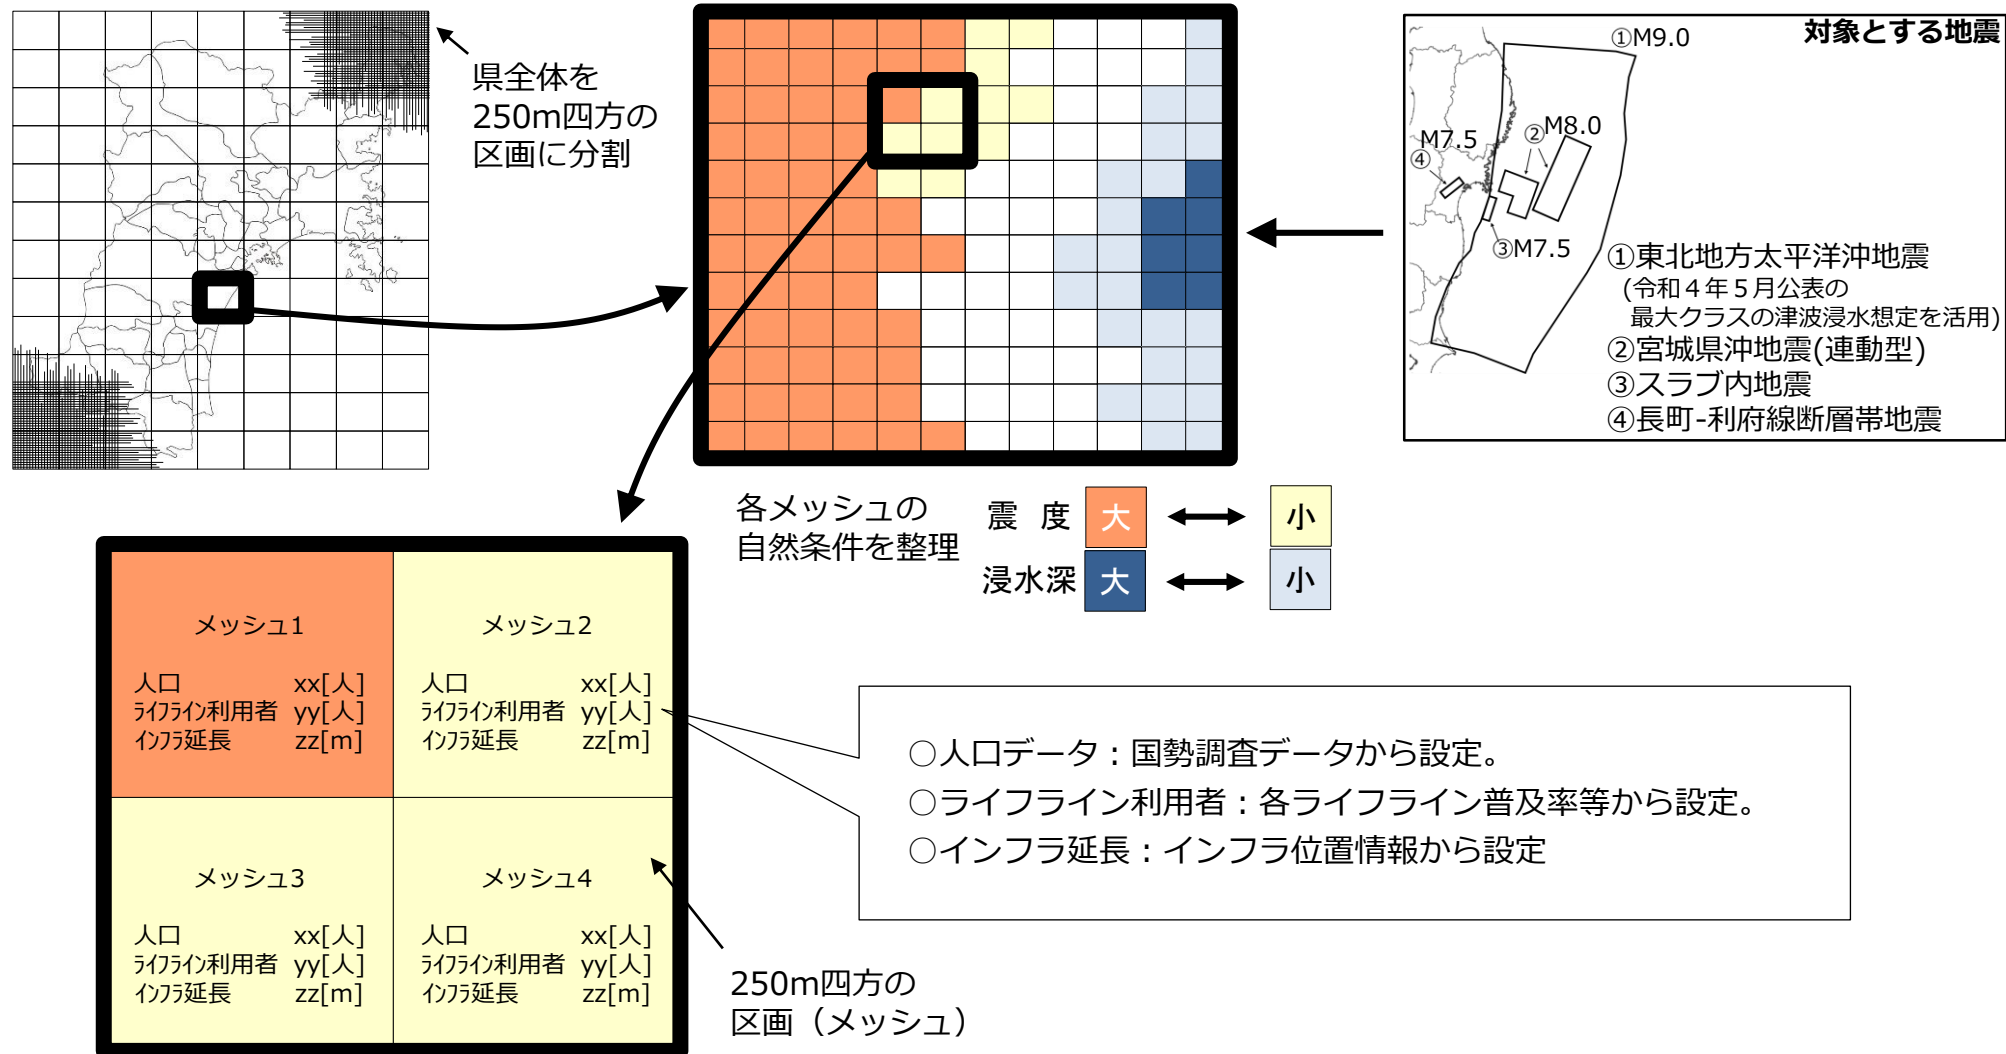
県全体を
250m四方の
区画に分割

対象とする地震
①M9.0
②M8.0
M7.5
④
③M7.5
①東北地方太平洋沖地震
(令和４年５月公表の
最大クラスの津波浸水想定を活用)
②宮城県沖地震(連動型)
③スラブ内地震
④長町-利府線断層帯地震

各メッシュの
自然条件を整理

震　度 大 ⟷ 小
浸水深 大 ⟷ 小

| メッシュ1<br>人口 xx[人]<br>ﾗｲﾌﾗｲﾝ利用者 yy[人]<br>ｲﾝﾌﾗ延長 zz[m] | メッシュ2<br>人口 xx[人]<br>ﾗｲﾌﾗｲﾝ利用者 yy[人]<br>ｲﾝﾌﾗ延長 zz[m] |
|---|---|
| メッシュ3<br>人口 xx[人]<br>ﾗｲﾌﾗｲﾝ利用者 yy[人]<br>ｲﾝﾌﾗ延長 zz[m] | メッシュ4<br>人口 xx[人]<br>ﾗｲﾌﾗｲﾝ利用者 yy[人]<br>ｲﾝﾌﾗ延長 zz[m] |

○人口データ：国勢調査データから設定。
○ライフライン利用者：各ライフライン普及率等から設定。
○インフラ延長：インフラ位置情報から設定

250m四方の
区画（メッシュ）